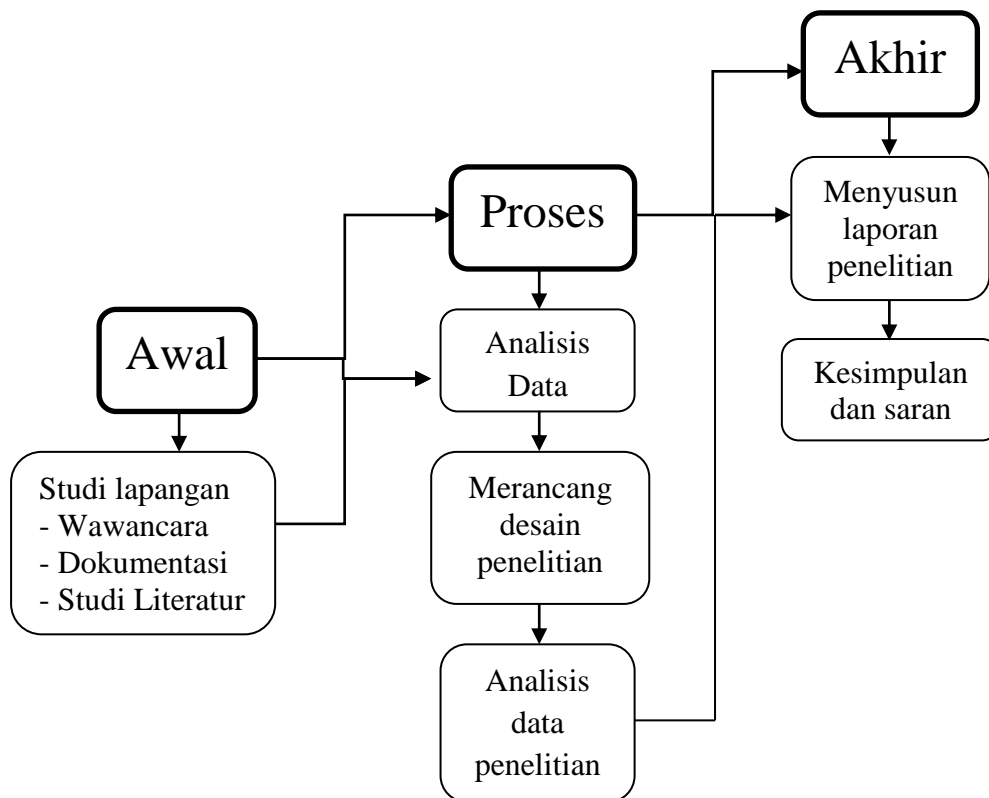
Akhir

Proses

Menyusun laporan penelitian

Awal

Analisis Data

Kesimpulan dan saran

Studi lapangan
- Wawancara
- Dokumentasi
- Studi Literatur

Merancang desain penelitian

Analisis data penelitian